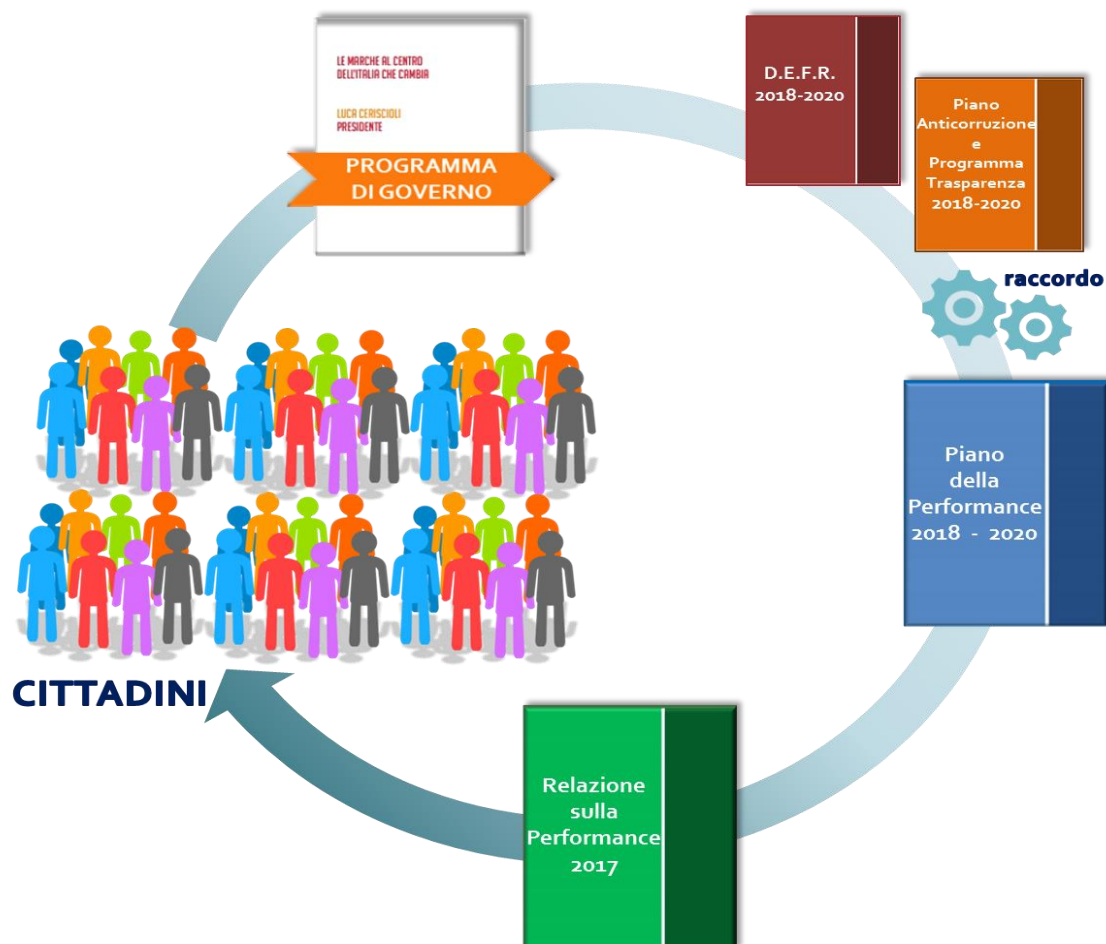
LE MARCHE AL CENTRO DELL'ITALIA CHE CAMBIA

LUCA CERISCIOLI PRESIDENTE

PROGRAMMA DI GOVERNO

D.E.F.R. 2018-2020

Piano Anticorruzione e Programma Trasparenza 2018-2020

raccordo

Piano della Performance 2018 - 2020

CITTADINI

Relazione sulla Performance 2017